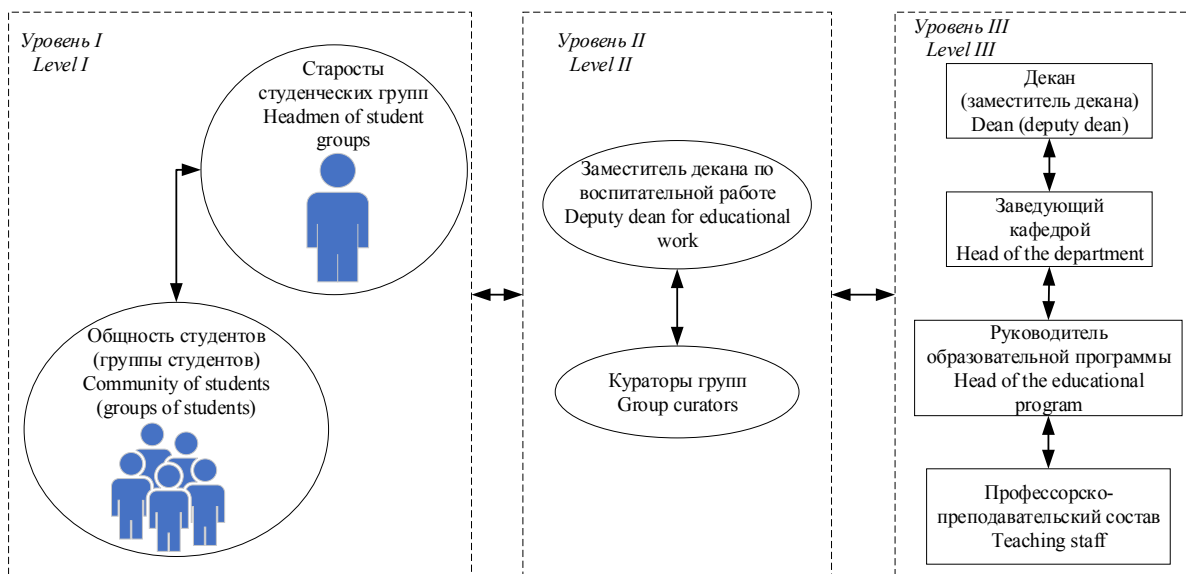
Уровень I
Level I

Старосты студенческих групп
Headmen of student groups

Общность студентов (группы студентов)
Community of students (groups of students)

Уровень II
Level II

Заместитель декана по воспитательной работе
Deputy dean for educational work

Кураторы групп
Group curators

Уровень III
Level III

Декан (заместитель декана)
Dean (deputy dean)

Заведующий кафедрой
Head of the department

Руководитель образовательной программы
Head of the educational program

Профессорско-преподавательский состав
Teaching staff